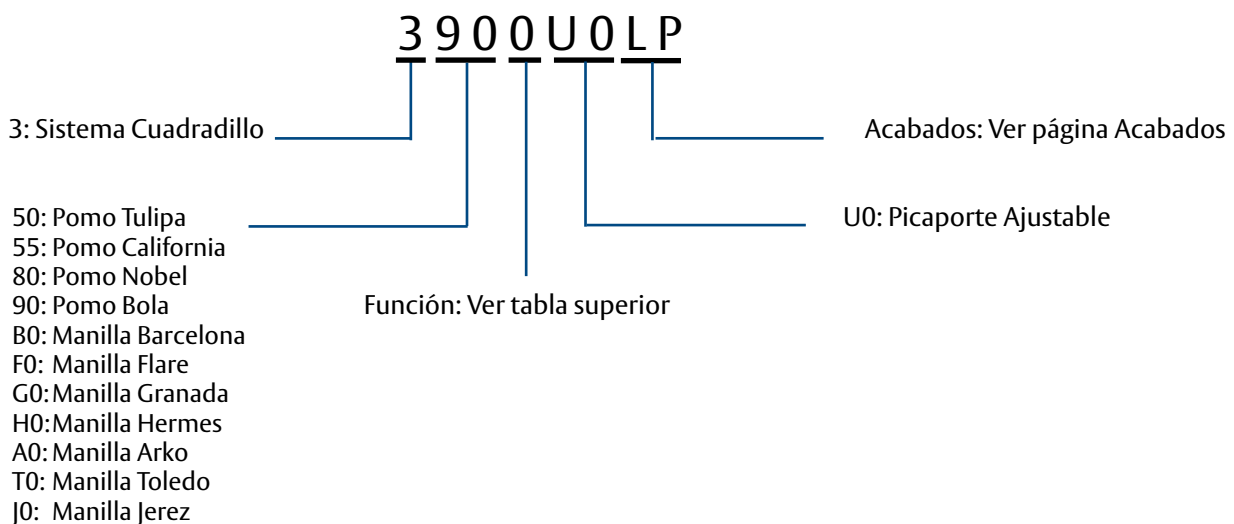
3 9 0 0 U 0 L P

3: Sistema Cuadradillo

Acabados: Ver página Acabados

50: Pomo Tulipa
55: Pomo California
80: Pomo Nobel
90: Pomo Bola
B0: Manilla Barcelona
F0: Manilla Flare
G0: Manilla Granada
H0: Manilla Hermes
A0: Manilla Arko
T0: Manilla Toledo
J0: Manilla Jerez

U0: Picaporte Ajustable

Función: Ver tabla superior